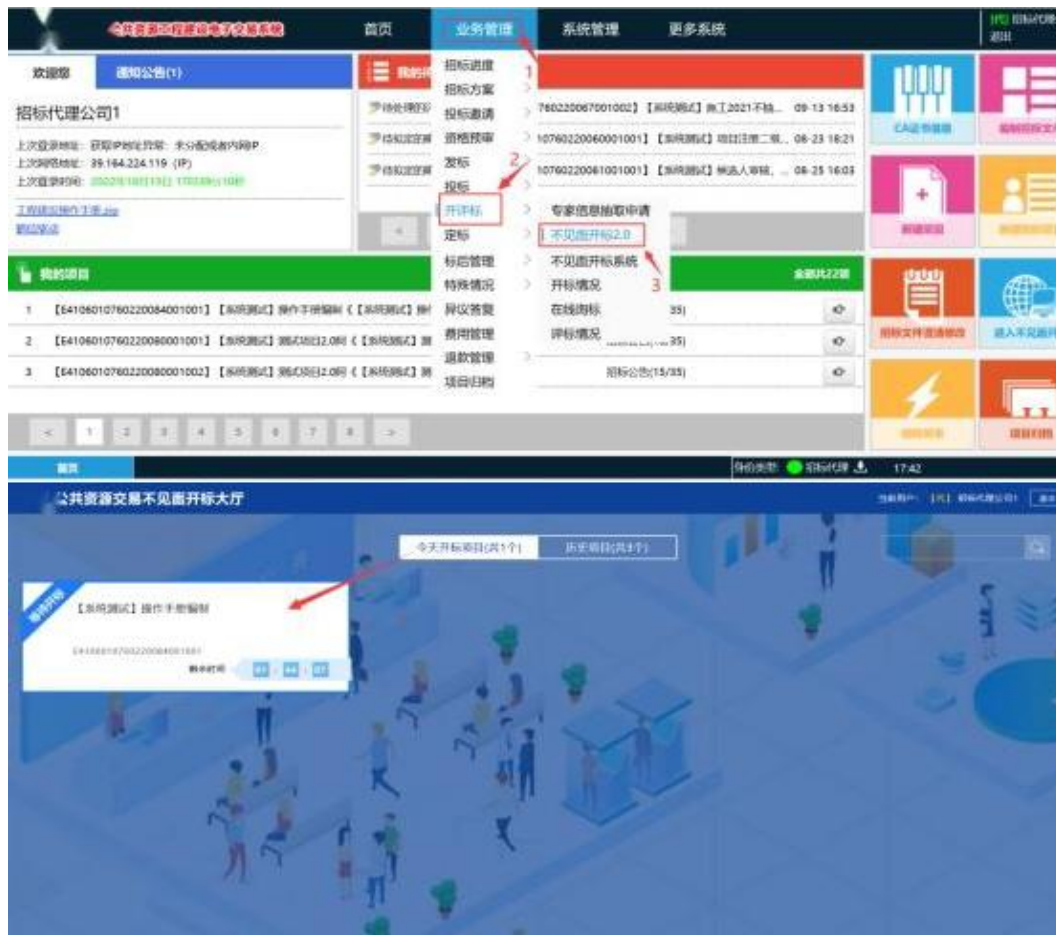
首页 业务管理 系统管理 更多系统

欢迎您 通知公告(1)

招标代理公司1

上次登录地址：获取IP地址异常：未分配或者内网IP
上次网络地址：39.164.224.119（IP）
上次登录时间：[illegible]

工程建设操作手册.zip
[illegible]

招标进度
招标方案
投标邀请
资格预审
发标
投标
开评标
定标
标后管理
特殊情况
异议答复
费用管理
退款管理
项目归档

专家信息抽取申请
不见面开标2.0
不见面开标系统
开标情况
在线询标
评标情况

1 2 3

760220067001002】【系统测试】施工2021不独... 09-13 16:53
107602200600001001】【系统测试】项目注册二级... 08-23 18:21
107602200610010001】【系统测试】候选人审核... 08-25 16:03

我的项目 全部共22项

1 【E4106010760220084001001】【系统测试】操作手册编制《【系统测试】操 35)
2 【E4106010760220080001001】【系统测试】测试项目2.0的《【系统测试】测 35)
3 【E4106010760220080001002】【系统测试】测试项目2.0的《【系统测试】测 招标公告(15/35)

CA证书管理
新建项目
招标文件澄清修改
进入不见面开

首页 17:42

公共资源交易不见面开标大厅

今天开标项目(共1个) 历史项目(共3个)

【系统测试】操作手册编制